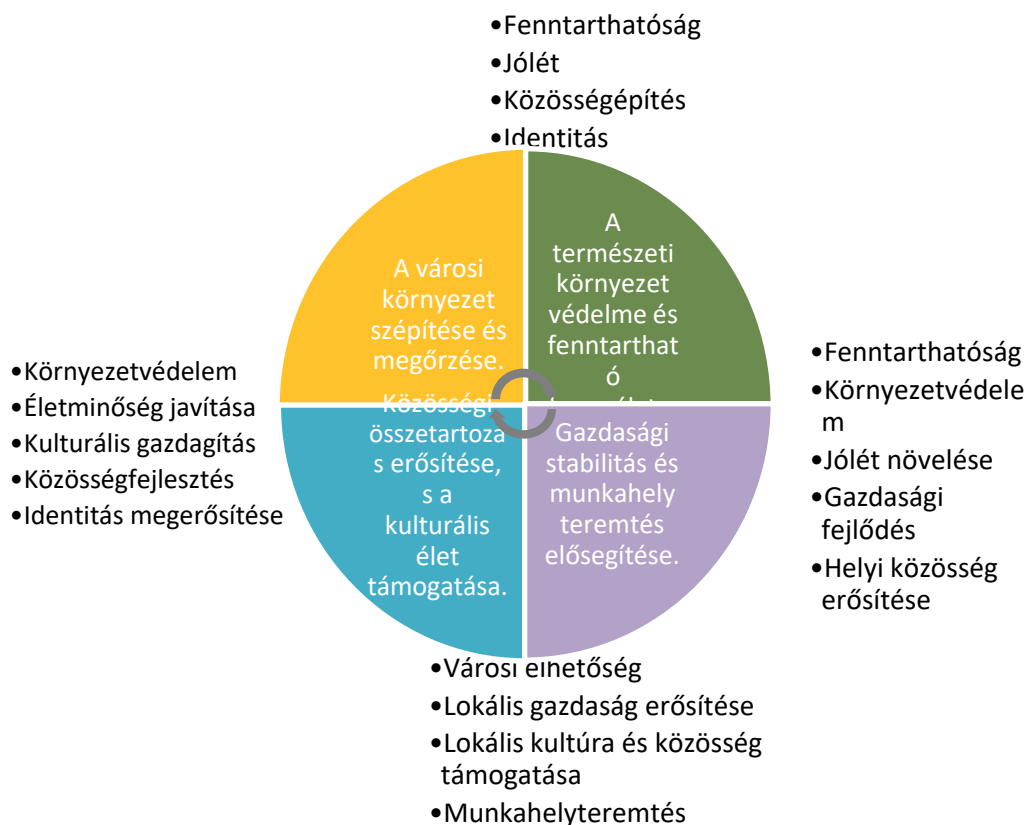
•Fenntarthatóság
•Jólét
•Közösségépítés
•Identitás

A városi környezet szépítése és megőrzése.

A természeti környezet védelme és fenntartható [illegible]

•Környezetvédelem
•Életminőség javítása
•Kulturális gazdagítás
•Közösségfejlesztés
•Identitás megerősítése

•Fenntarthatóság
•Környezetvédelem
•Jólét növelése
•Gazdasági fejlődés
•Helyi közösség erősítése

Közösségi összetartozás erősítése, s a kulturális élet támogatása.

Gazdasági stabilitás és munkahely teremtés elősegítése.

•Városi élhetőség
•Lokális gazdaság erősítése
•Lokális kultúra és közösség támogatása
•Munkahelyteremtés